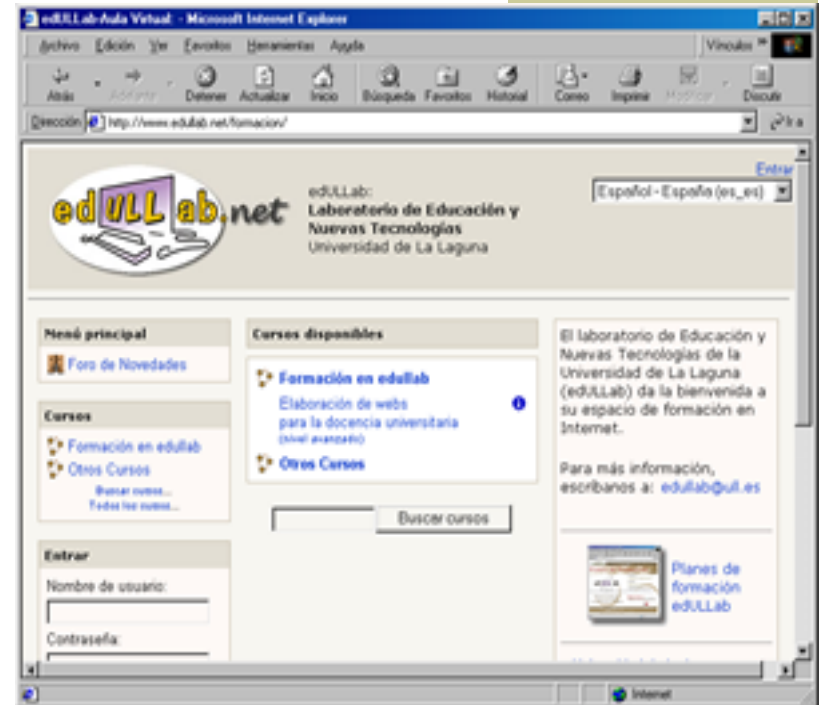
edULLab-Aula Virtual - Microsoft Internet Explorer

Archivo Edición Ver Favoritos Herramientas Ayuda

Vínculos

Atrás Adelante Detener Actualizar Inicio Búsqueda Favoritos Historial Correo Imprimir Modificar Discutir

Dirección http://www.edullab.net/formacion/

Ir a

Entrar

Español - España (es_es)

edULLab.net

edULLab:
Laboratorio de Educación y Nuevas Tecnologías
Universidad de La Laguna

Menú principal

Foro de Novedades

Cursos

Formación en edullab

Otros Cursos

Buscar cursos...
Todos los cursos...

Entrar

Nombre de usuario:

Contraseña:

Cursos disponibles

Formación en edullab

Elaboración de webs para la docencia universitaria (nivel avanzado)

Otros Cursos

Buscar cursos

El laboratorio de Educación y Nuevas Tecnologías de la Universidad de La Laguna (edULLab) da la bienvenida a su espacio de formación en Internet.

Para más información, escríbanos a: edullab@ull.es

Planes de formación edULLab

Internet